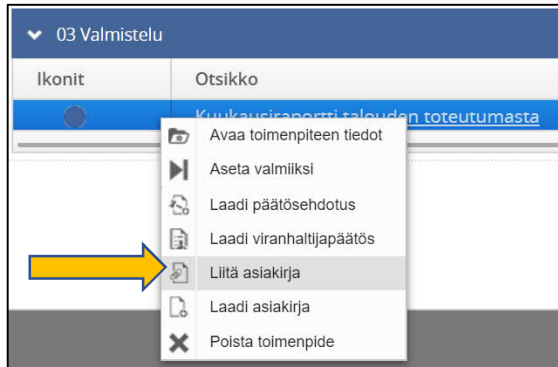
03 Valmistelu

| Ikonit | Otsikko |
|---|---|
| | Kuukausiraportti talouden toteutumasta |

Avaa toimenpiteen tiedot
Aseta valmiiksi
Laadi päätösehdotus
Laadi viranhaltijapäätös
Liitä asiakirja
Laadi asiakirja
Poista toimenpide